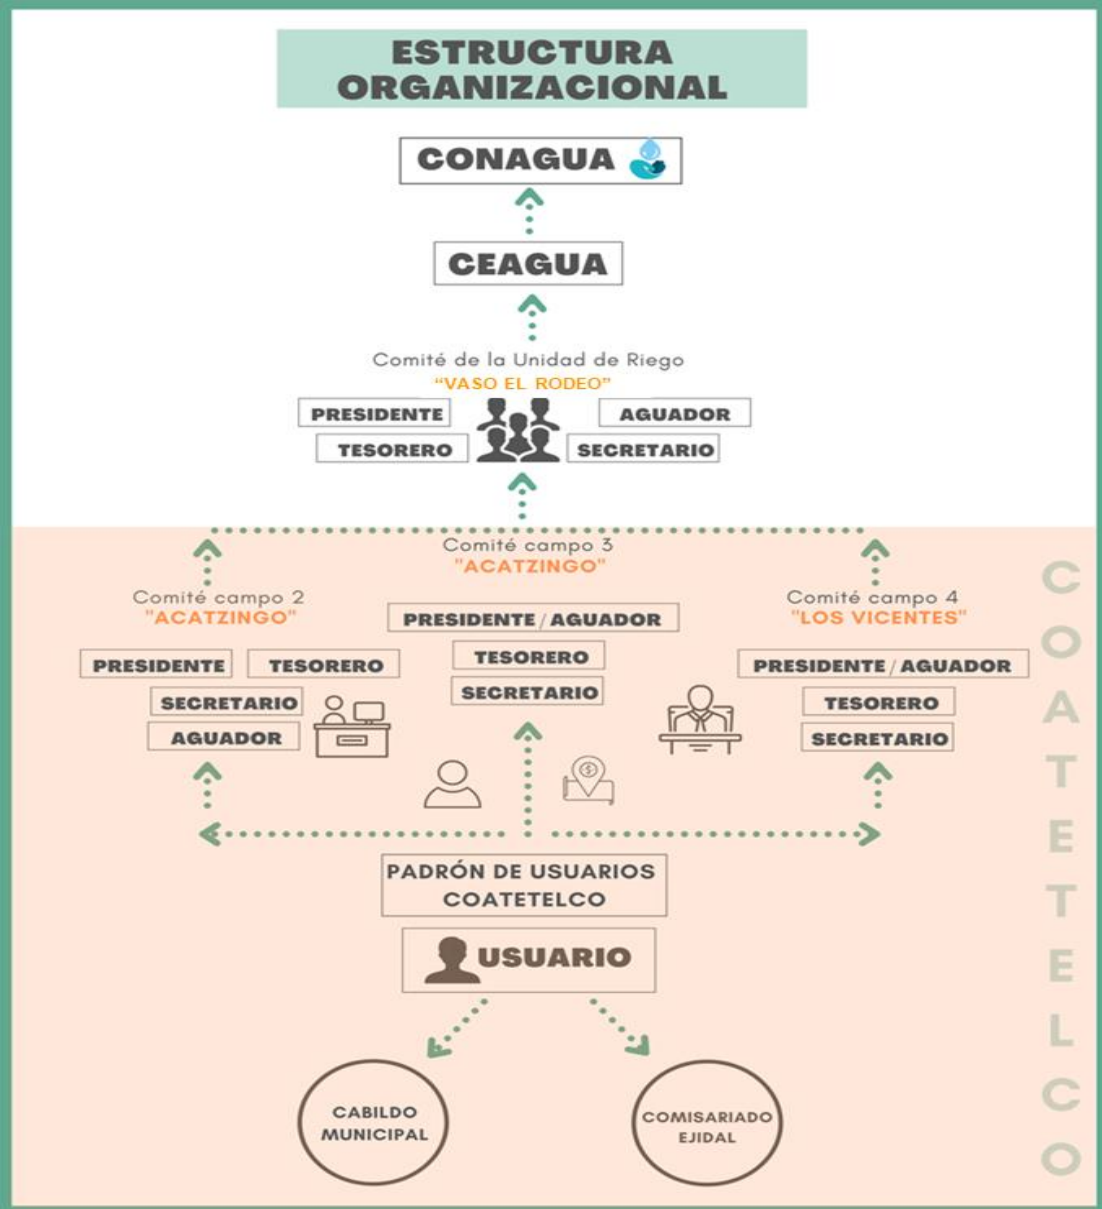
ESTRUCTURA ORGANIZACIONAL

CONAGUA

CEAGUA

Comité de la Unidad de Riego
"VASO EL RODEO"

PRESIDENTE
AGUADOR
TESORERO
SECRETARIO

Comité campo 3
"ACATZINGO"

PRESIDENTE / AGUADOR
TESORERO
SECRETARIO

Comité campo 2
"ACATZINGO"

PRESIDENTE
TESORERO
SECRETARIO
AGUADOR

Comité campo 4
"LOS VICENTES"

PRESIDENTE / AGUADOR
TESORERO
SECRETARIO

PADRÓN DE USUARIOS COATETELCO

USUARIO

CABILDO MUNICIPAL

COMISARIADO EJIDAL

COATETELCO